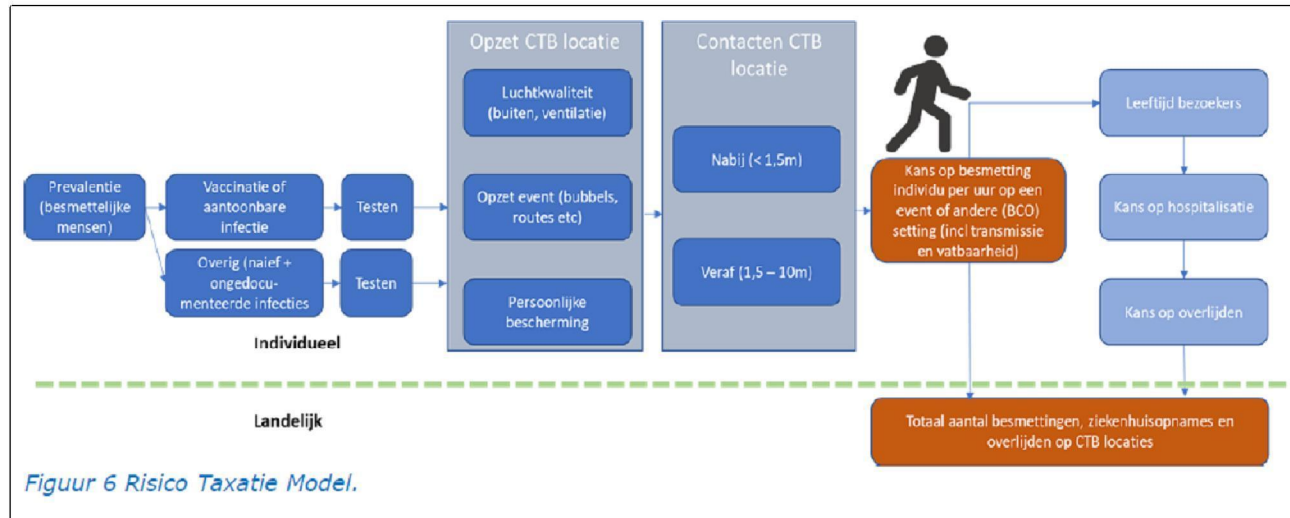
Prevalentie (besmettelijke mensen)

Vaccinatie of aantoonbare infectie

Testen

Overig (naïef + ongedocumenteerde infecties

Testen

Individueel

Opzet CTB locatie

Luchtkwaliteit (buiten, ventilatie)

Opzet event (bubbels, routes etc)

Persoonlijke bescherming

Contacten CTB locatie

Nabij (< 1,5m)

Veraf (1,5 – 10m)

Kans op besmetting individu per uur op een event of andere (BCO) setting (incl transmissie en vatbaarheid)

Leeftijd bezoekers

Kans op hospitalisatie

Kans op overlijden

Landelijk

Totaal aantal besmettingen, ziekenhuisopnames en overlijden op CTB locaties

Figuur 6 Risico Taxatie Model.